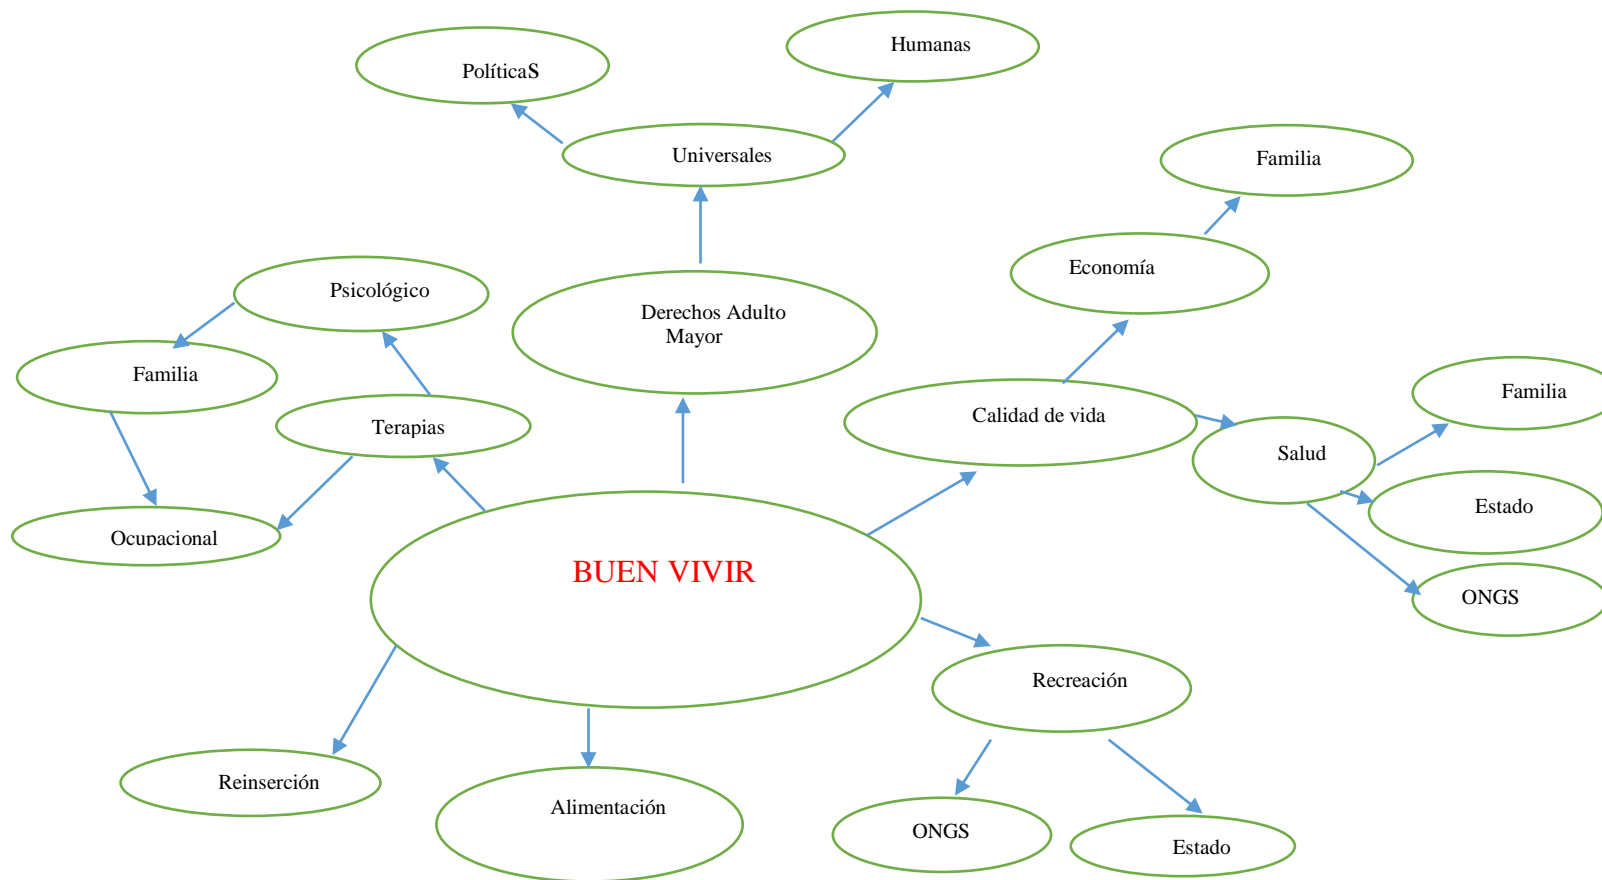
PolíticaS

Humanas

Universales

Familia

Economía

Psicológico

Derechos Adulto Mayor

Familia

Terapias

Calidad de vida

Salud

Familia

Estado

Ocupacional

BUEN VIVIR

ONGS

Recreación

Reinserción

Alimentación

ONGS

Estado